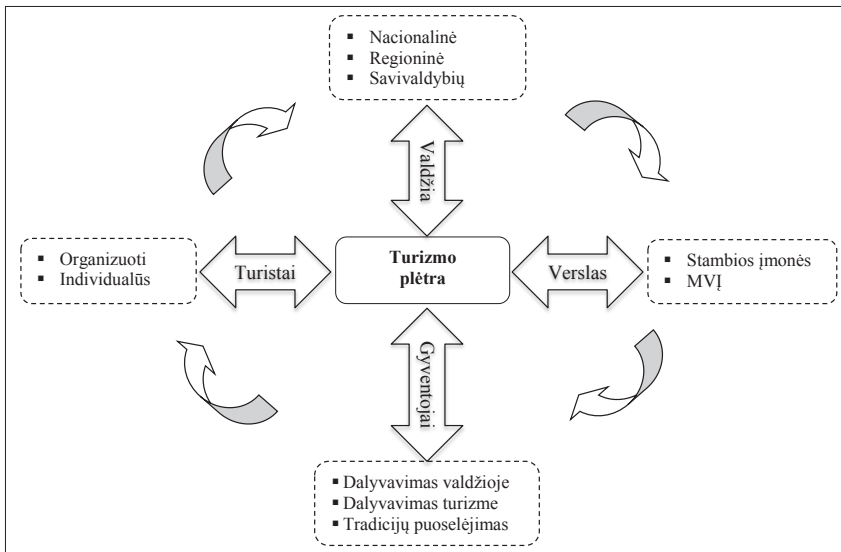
▪ Nacionalinė
▪ Regioninė
▪ Savivaldybių

Valdžia

▪ Organizuoti
▪ Individualūs

Turistai

Turizmo plėtra

Verslas

▪ Stambios įmonės
▪ MVĮ

Gyventojai

▪ Dalyvavimas valdžioje
▪ Dalyvavimas turizme
▪ Tradicijų puoselėjimas